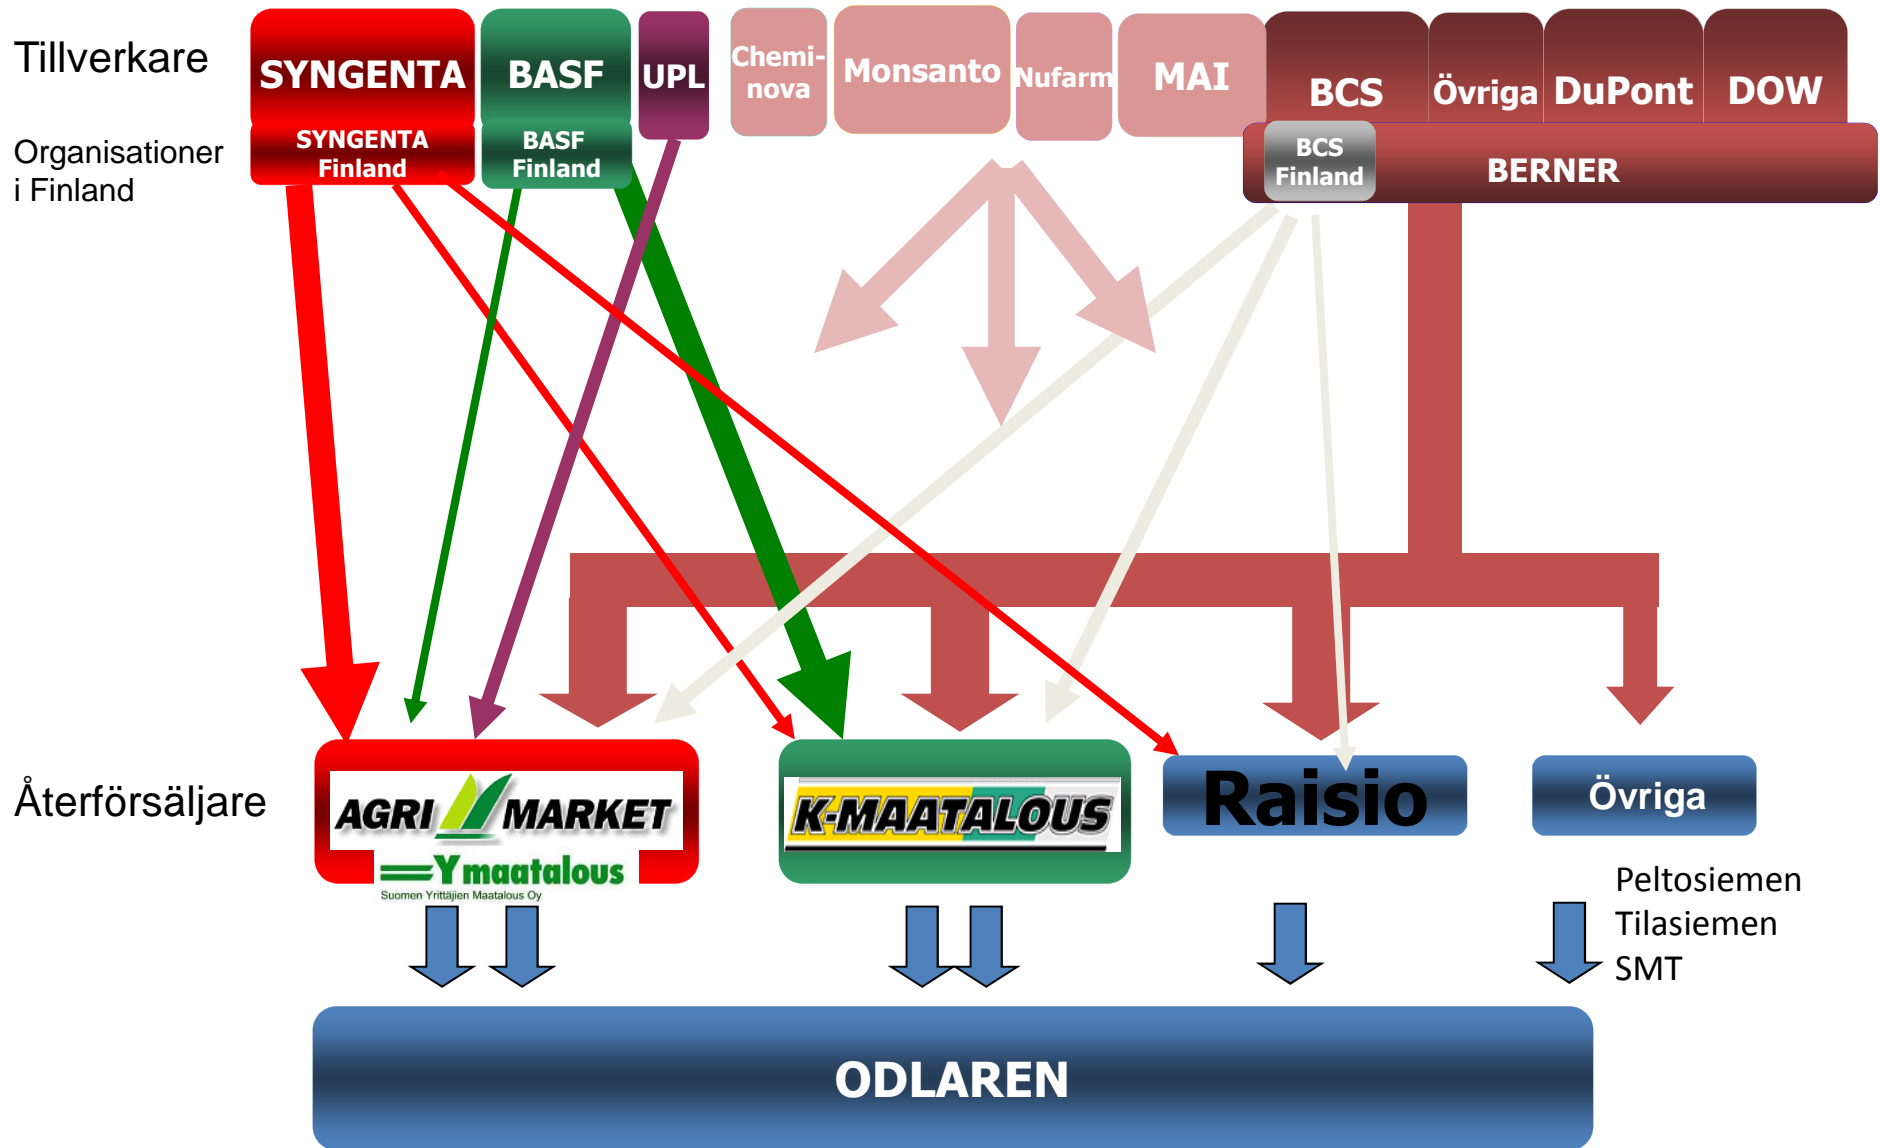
Tillverkare

SYNGENTA BASF UPL Chemi-nova Monsanto Nufarm MAI BCS Övriga DuPont DOW

Organisationer i Finland

SYNGENTA Finland

BASF Finland

BCS Finland

BERNER

Återförsäljare

AGRI MARKET

Ymaatalous
Suomen Yrittäjien Maatalous Oy

K-MAATALOUS

Raisio

Övriga

Peltosiemen
Tilasiemen
SMT

ODLAREN